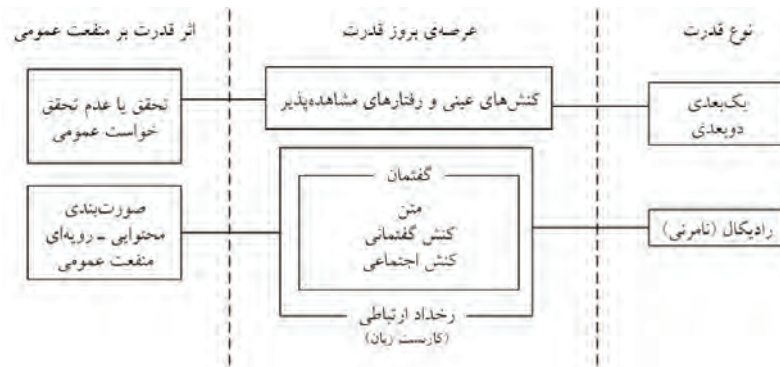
نوع قدرت

عرصه‌ی بروز قدرت

اثر قدرت بر منفعت عمومی

یک‌بعدی
دوبعدی

کنش‌های عینی و رفتارهای مشاهده‌پذیر

تحقق یا عدم تحقق
خواست عمومی

رادیکال (نامرئی)

گفتمان

متن
کنش گفتمانی
کنش اجتماعی

رخداد ارتباطی
(کارست زبان)

صورت‌بندی
محتوایی ـ رویه‌ای
منفعت عمومی